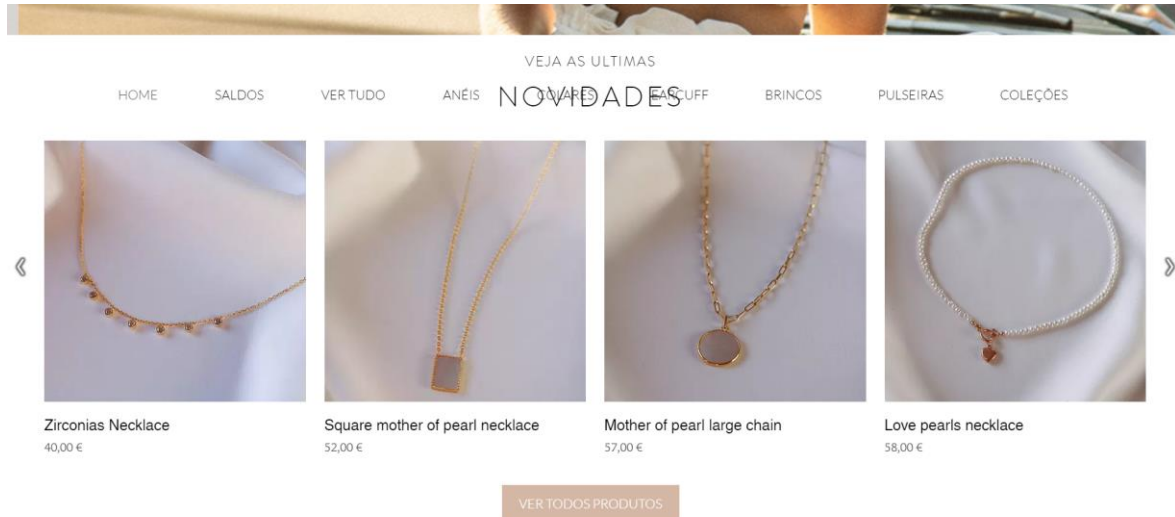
VEJA AS ULTIMAS

HOME SALDOS VER TUDO ANÉIS COLARES EARCUFF BRINCOS PULSEIRAS COLEÇÕES

NOVIDADES

《

Zirconias Necklace
40,00 €

Square mother of pearl necklace
52,00 €

Mother of pearl large chain
57,00 €

Love pearls necklace
58,00 €

》

VER TODOS PRODUTOS